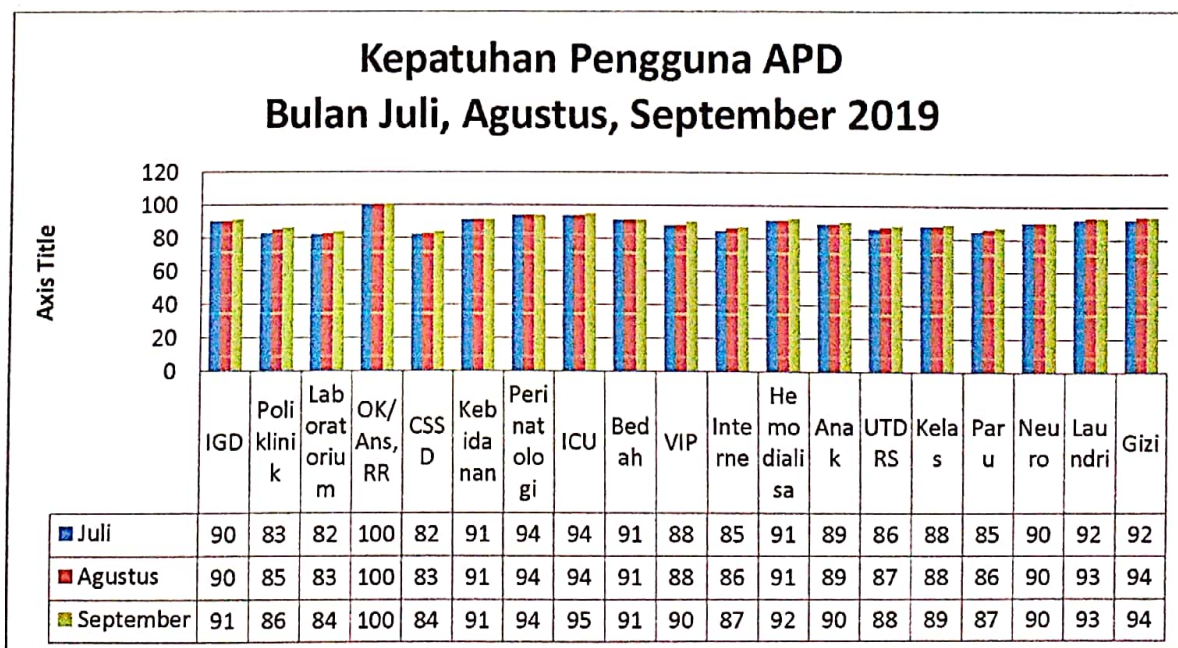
Kepatuhan Pengguna APD
Bulan Juli, Agustus, September 2019

Axis Title

120
100
80
60
40
20
0

| | IGD | Poliklinik | Laboratorium | OK/Ans, RR | CSSD | Kebidanan | Perinatologi | ICU | Bedah | VIP | Interne | Hemodialisa | Anak | UTD RS | Kelas | Paru | Neuro | Laundri | Gizi |
|---|---|---|---|---|---|---|---|---|---|---|---|---|---|---|---|---|---|---|---|
| Juli | 90 | 83 | 82 | 100 | 82 | 91 | 94 | 94 | 91 | 88 | 85 | 91 | 89 | 86 | 88 | 85 | 90 | 92 | 92 |
| Agustus | 90 | 85 | 83 | 100 | 83 | 91 | 94 | 94 | 91 | 88 | 86 | 91 | 89 | 87 | 88 | 86 | 90 | 93 | 94 |
| September | 91 | 86 | 84 | 100 | 84 | 91 | 94 | 95 | 91 | 90 | 87 | 92 | 90 | 88 | 89 | 87 | 90 | 93 | 94 |